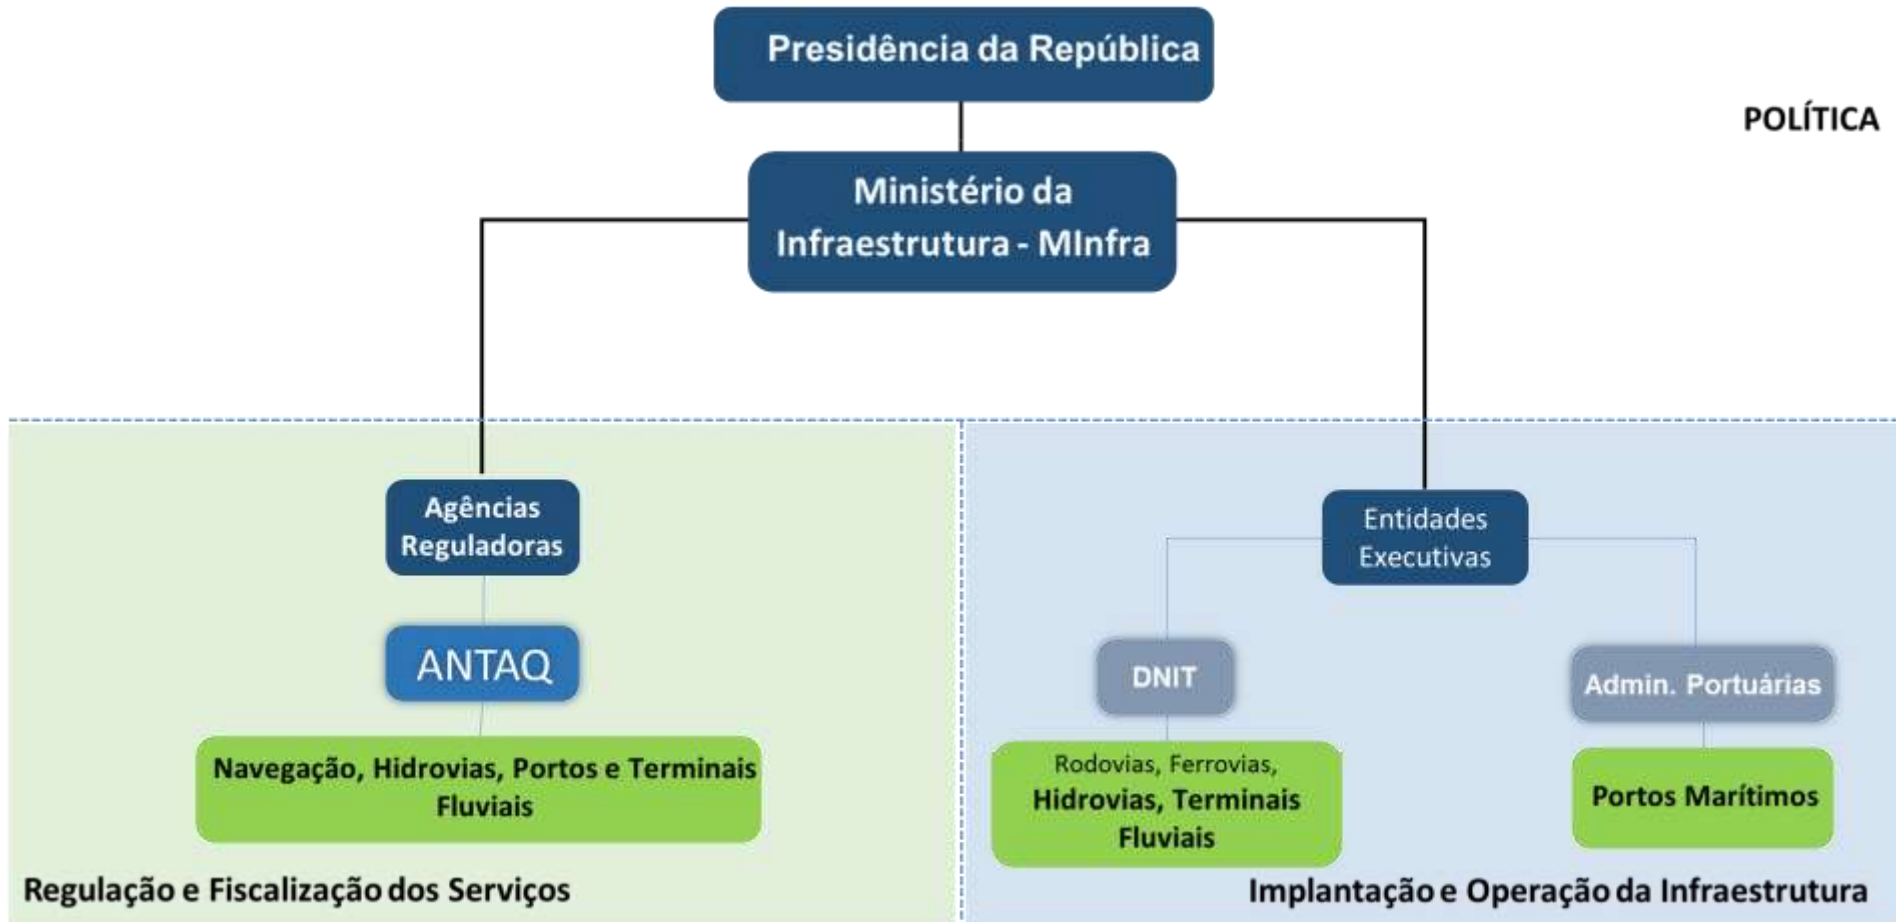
Presidência da República

POLÍTICA

Ministério da Infraestrutura - MInfra

Agências Reguladoras

ANTAQ

Navegação, Hidrovias, Portos e Terminais Fluviais

Regulação e Fiscalização dos Serviços

Entidades Executivas

DNIT

Admin. Portuárias

Rodovias, Ferrovias, Hidrovias, Terminais Fluviais

Portos Marítimos

Implantação e Operação da Infraestrutura